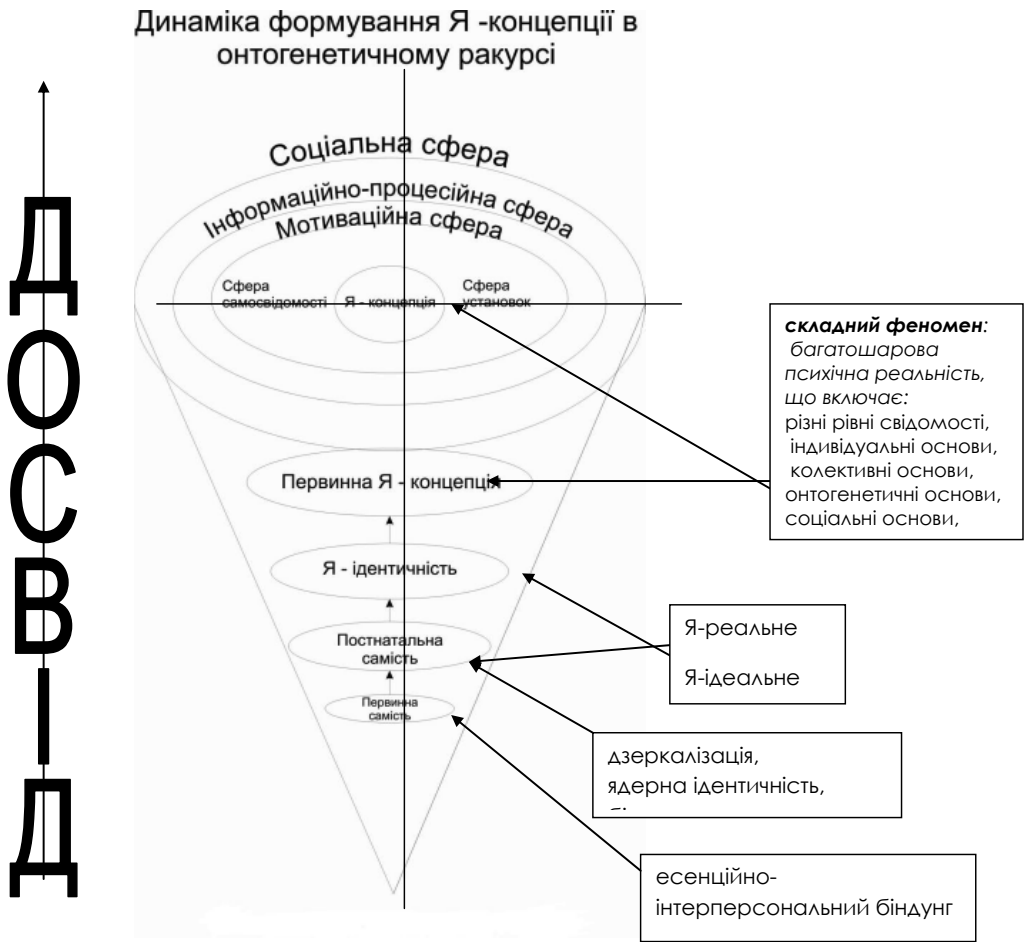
Динаміка формування Я -концепції в онтогенетичному ракурсі

Д
О
С
В
І
Д

Соціальна сфера

Інформаційно-процесійна сфера

Мотиваційна сфера

Сфера самосвідомості

Я - концепція

Сфера установок

***складний феномен:*** *багатошарова психічна реальність, що включає:* різні рівні свідомості, індивідуальні основи, колективні основи, онтогенетичні основи, соціальні основи,

Первинна Я - концепція

Я - ідентичність

Постнатальна самість

Первинна самість

Я-реальне

Я-ідеальне

дзеркалізація, ядерна ідентичність, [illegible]

есенційно-інтерперсональний біндунг